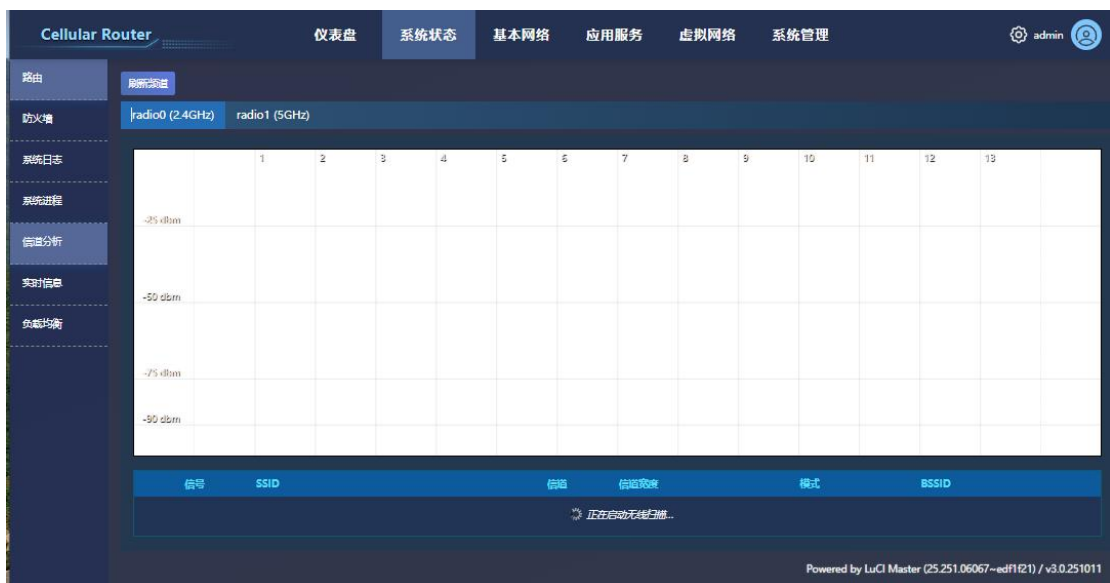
Cellular Router

仪表盘 系统状态 基本网络 应用服务 虚拟网络 系统管理

admin

路由
防火墙
系统日志
系统进程
信道分析
实时信息
负载均衡

刷新频道

radio0 (2.4GHz) radio1 (5GHz)

1 2 3 4 5 6 7 8 9 10 11 12 13

-25 dbm
-50 dbm
-75 dbm
-90 dbm

| 信号 | SSID | 信道 | 信道宽度 | 模式 | BSSID |
|---|---|---|---|---|---|
| 正在启动无线扫描... | | | | | |

Powered by LuCI Master (25.251.06067~edf1f21) / v3.0.251011